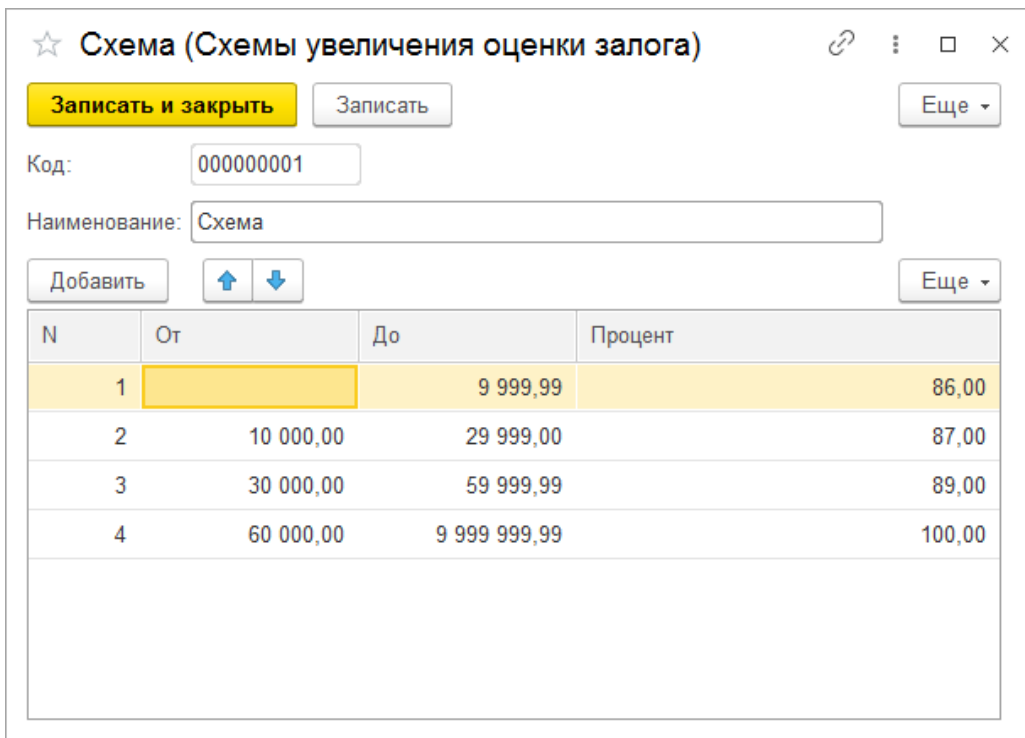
Схема (Схемы увеличения оценки залога)

Записать и закрыть | Записать | Еще

Код: 000000001

Наименование: Схема

Добавить | Еще

| N | От | До | Процент |
|---|---|---|---|
| 1 | | 9 999,99 | 86,00 |
| 2 | 10 000,00 | 29 999,00 | 87,00 |
| 3 | 30 000,00 | 59 999,99 | 89,00 |
| 4 | 60 000,00 | 9 999 999,99 | 100,00 |